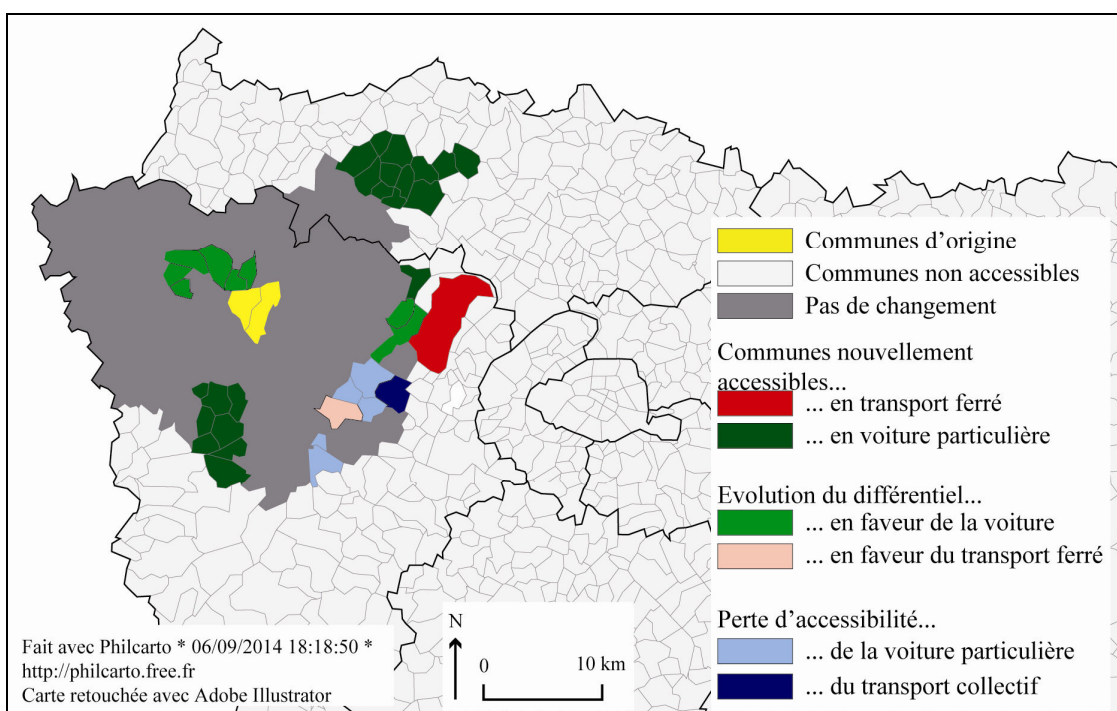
Communes d'origine
Communes non accessibles
Pas de changement

Communes nouvellement accessibles...
... en transport ferré
... en voiture particulière

Evolution du différentiel...
... en faveur de la voiture
... en faveur du transport ferré

Perte d'accessibilité...
... de la voiture particulière
... du transport collectif

Fait avec Philcarto * 06/09/2014 18:18:50 *
http://philcarto.free.fr
Carte retouchée avec Adobe Illustrator

N
0
10 km